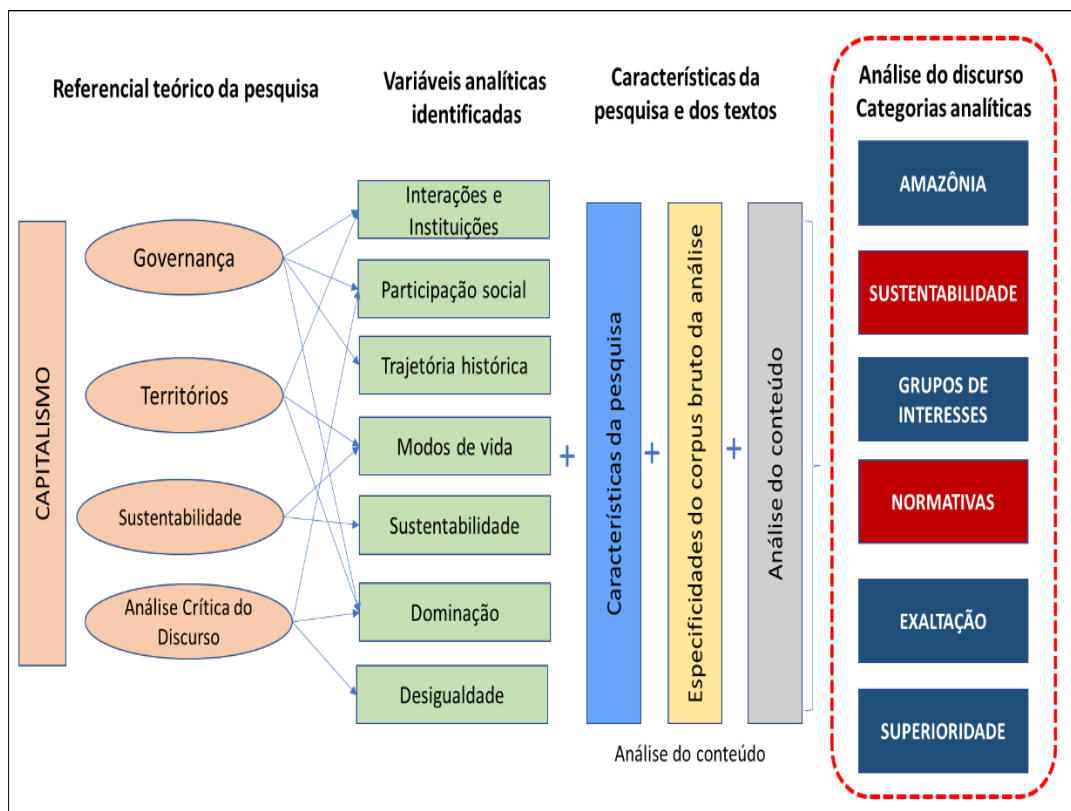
Referencial teórico da pesquisa

Variáveis analíticas identificadas

Características da pesquisa e dos textos

Análise do discurso
Categorias analíticas

CAPITALISMO

Governança

Territórios

Sustentabilidade

Análise Crítica do Discurso

Interações e Instituições

Participação social

Trajetória histórica

Modos de vida

Sustentabilidade

Dominação

Desigualdade

+

Características da pesquisa

+

Especificidades do corpus bruto da análise

+

Análise do conteúdo

Análise do conteúdo

AMAZÔNIA

SUSTENTABILIDADE

GRUPOS DE INTERESSES

NORMATIVAS

EXALTAÇÃO

SUPERIORIDADE